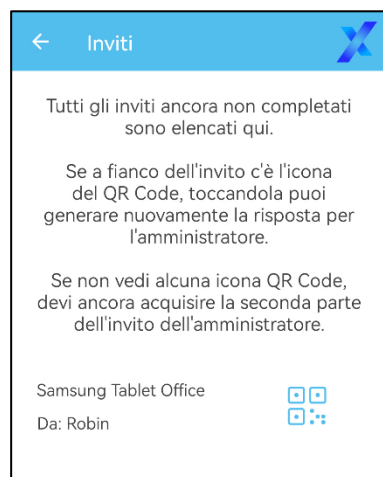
← Inviti

Tutti gli inviti ancora non completati sono elencati qui.

Se a fianco dell'invito c'è l'icona del QR Code, toccandola puoi generare nuovamente la risposta per l'amministratore.

Se non vedi alcuna icona QR Code, devi ancora acquisire la seconda parte dell'invito dell'amministratore.

Samsung Tablet Office
Da: Robin